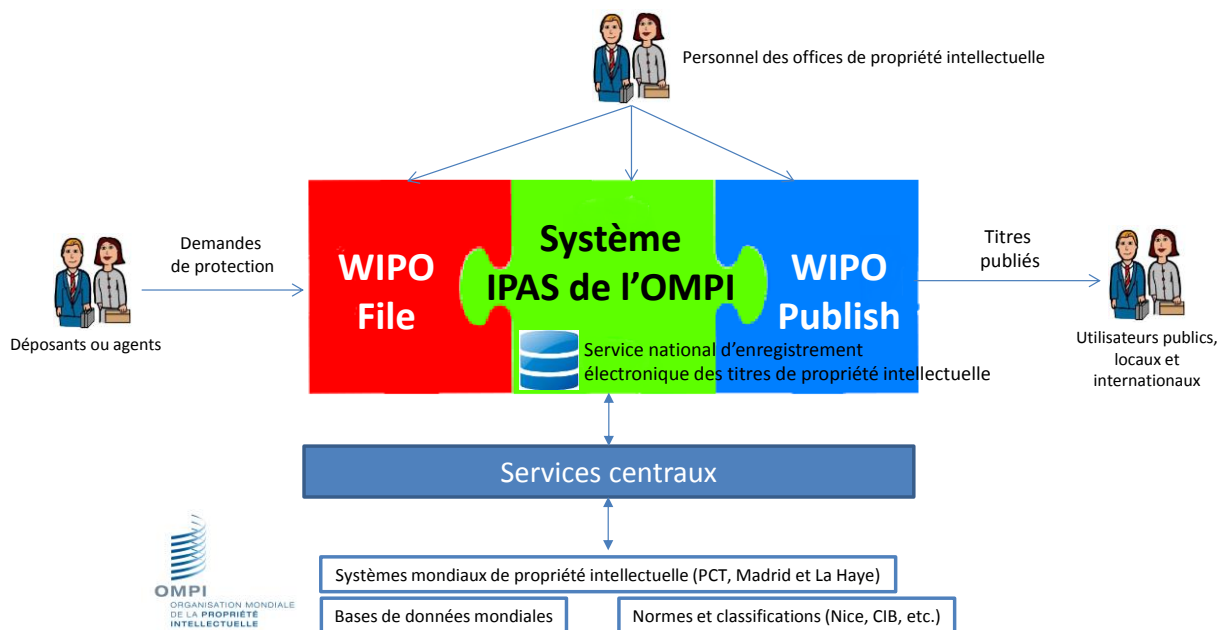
Personnel des offices de propriété intellectuelle

Demandes de protection

Déposants ou agents

WIPO File

Système IPAS de l'OMPI

WIPO Publish

Service national d'enregistrement électronique des titres de propriété intellectuelle

Titres publiés

Utilisateurs publics, locaux et internationaux

Services centraux

OMPI
ORGANISATION MONDIALE DE LA PROPRIÉTÉ INTELLECTUELLE

Systèmes mondiaux de propriété intellectuelle (PCT, Madrid et La Haye)

Bases de données mondiales

Normes et classifications (Nice, CIB, etc.)